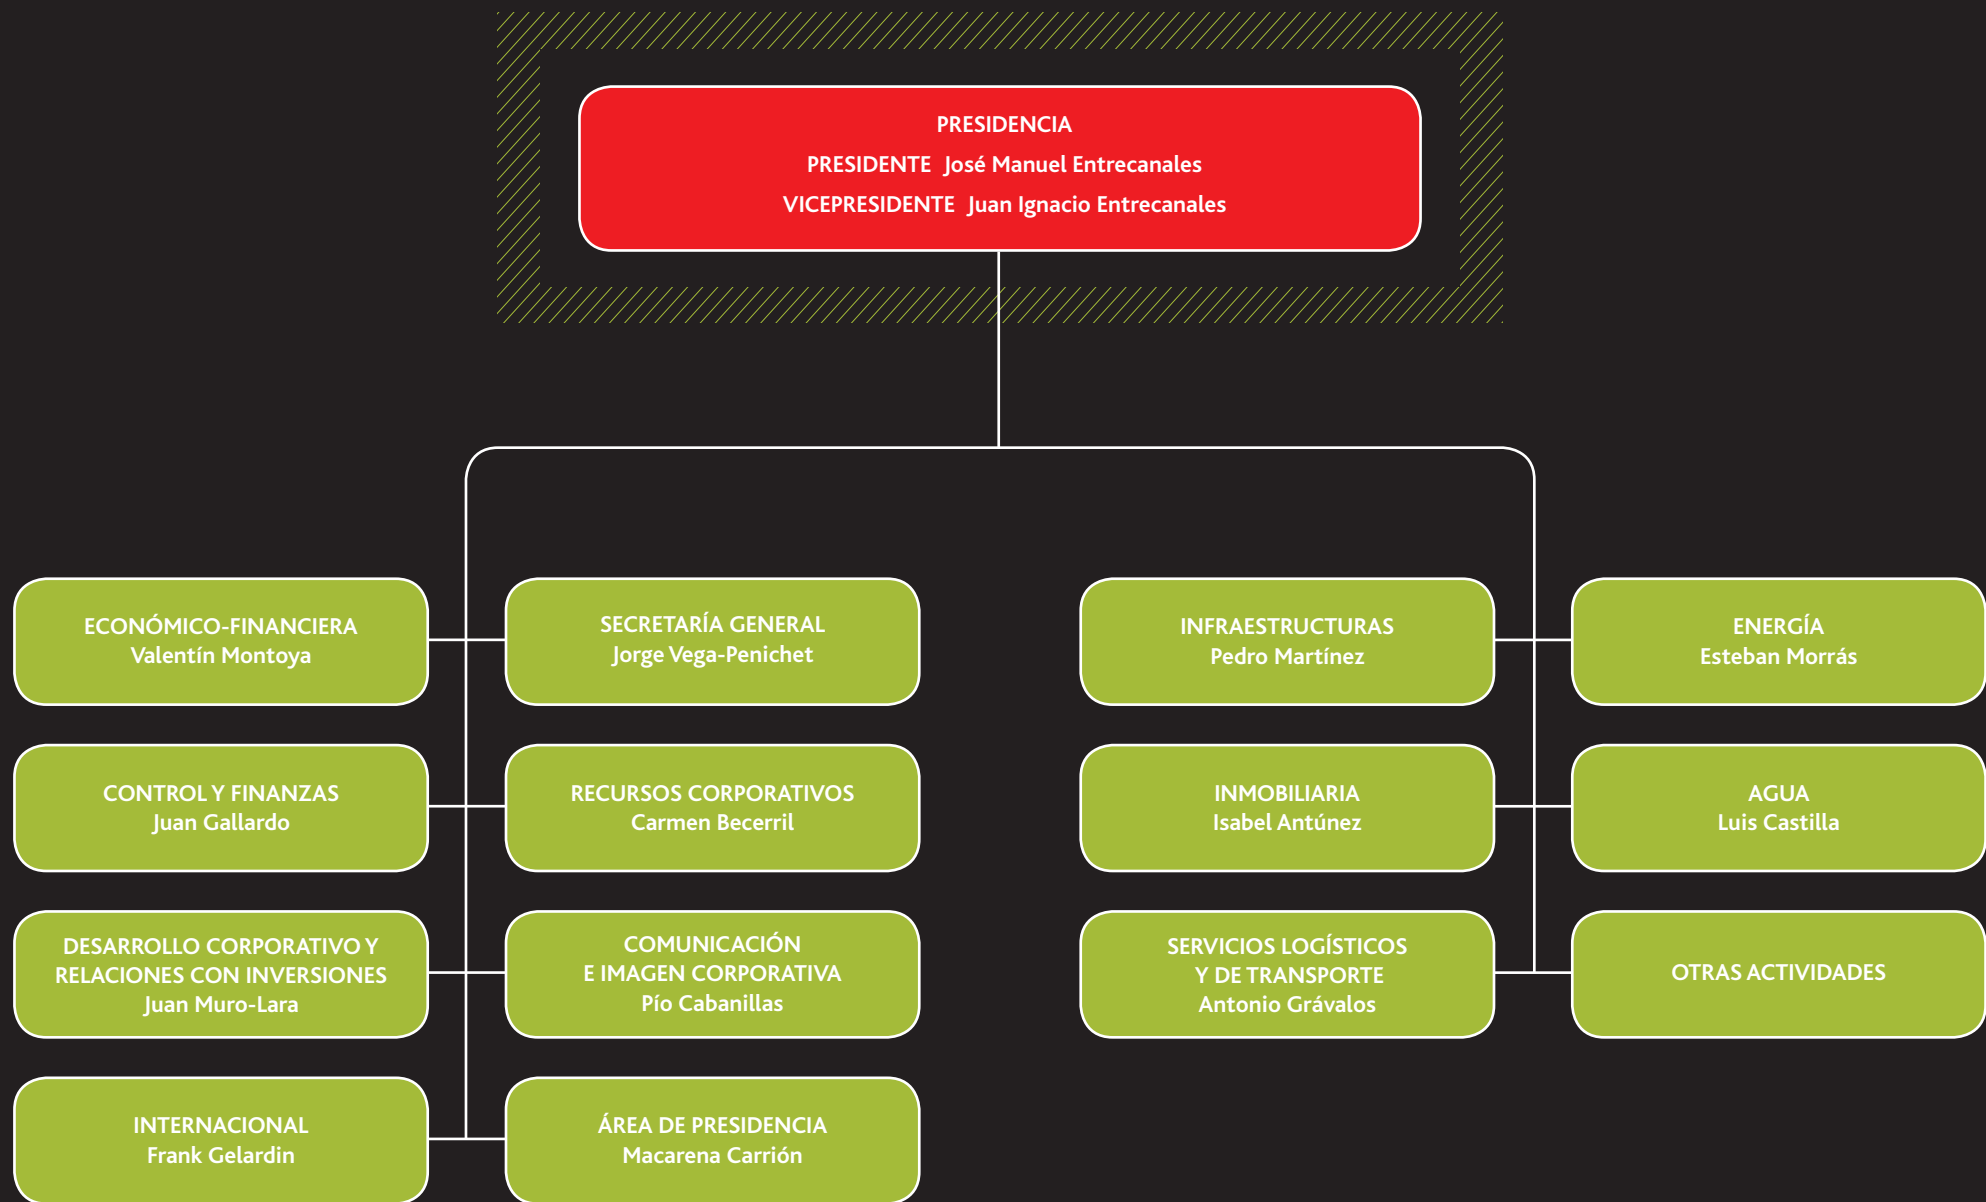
PRESIDENCIA
PRESIDENTE José Manuel Entrecanales
VICEPRESIDENTE Juan Ignacio Entrecanales

ECONÓMICO-FINANCIERA
Valentín Montoya

CONTROL Y FINANZAS
Juan Gallardo

DESARROLLO CORPORATIVO Y RELACIONES CON INVERSIONES
Juan Muro-Lara

INTERNACIONAL
Frank Gelardin

SECRETARÍA GENERAL
Jorge Vega-Penichet

RECURSOS CORPORATIVOS
Carmen Becerril

COMUNICACIÓN E IMAGEN CORPORATIVA
Pío Cabanillas

ÁREA DE PRESIDENCIA
Macarena Carrión

INFRAESTRUCTURAS
Pedro Martínez

INMOBILIARIA
Isabel Antúnez

SERVICIOS LOGÍSTICOS Y DE TRANSPORTE
Antonio Grávalos

ENERGÍA
Esteban Morrás

AGUA
Luis Castilla

OTRAS ACTIVIDADES